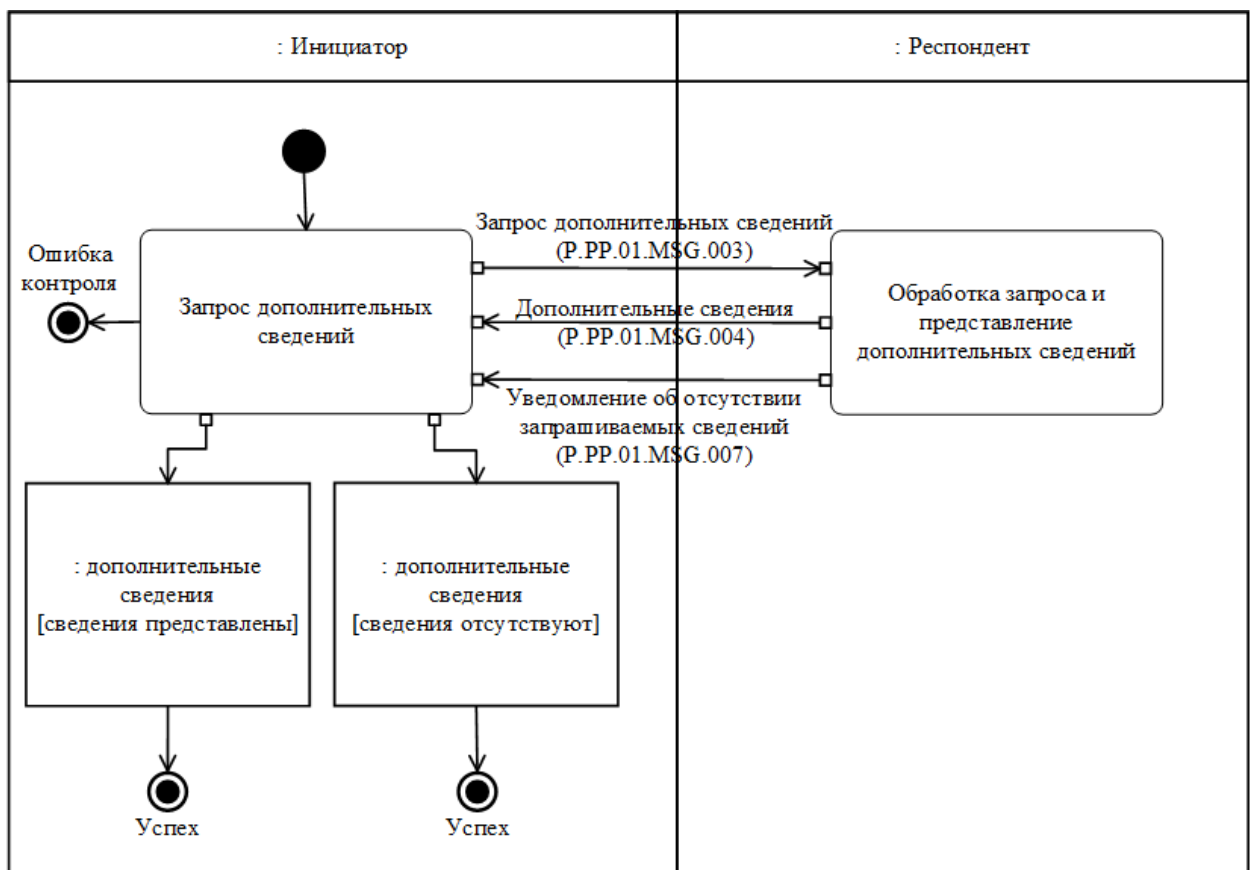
: Инициатор

: Респондент

Ошибка контроля

Запрос дополнительных сведений

Запрос дополнительных сведений (P.PP.01.MSG.003)

Дополнительные сведения (P.PP.01.MSG.004)

Уведомление об отсутствии запрашиваемых сведений (P.PP.01.MSG.007)

Обработка запроса и представление дополнительных сведений

: дополнительные сведения [сведения представлены]

: дополнительные сведения [сведения отсутствуют]

Успех

Успех